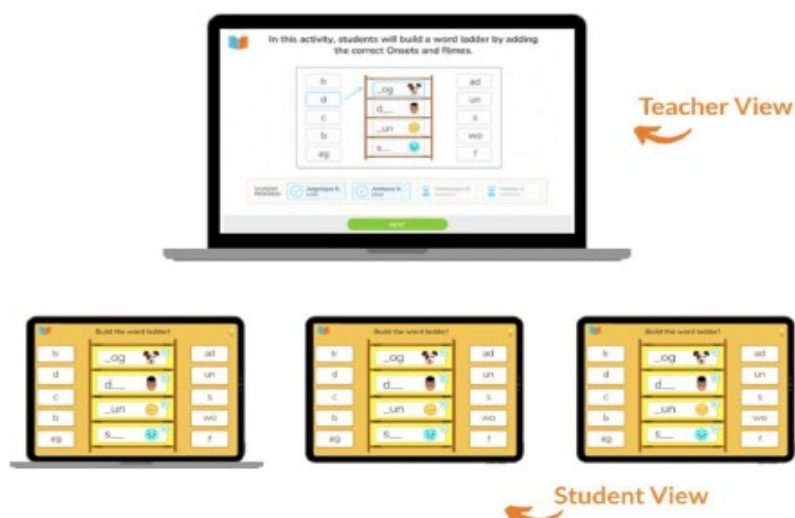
In this activity, students will build a word ladder by adding the correct Onsets and Rimes.

fr
d
c
b
eg

_og
d__
_un
s__

ad
un
s
wo
f

STUDENT PROGRESS
Angelique R. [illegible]
Anthony V. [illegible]
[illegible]
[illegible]

NEXT

Teacher View

Build the word ladder!

fr
d
c
b
eg

_og
d__
_un
s__

ad
un
s
wo
f

Build the word ladder!

fr
d
c
b
eg

_og
d__
_un
s__

ad
un
s
wo
f

Build the word ladder!

fr
d
c
b
eg

_og
d__
_un
s__

ad
un
s
wo
f

Student View